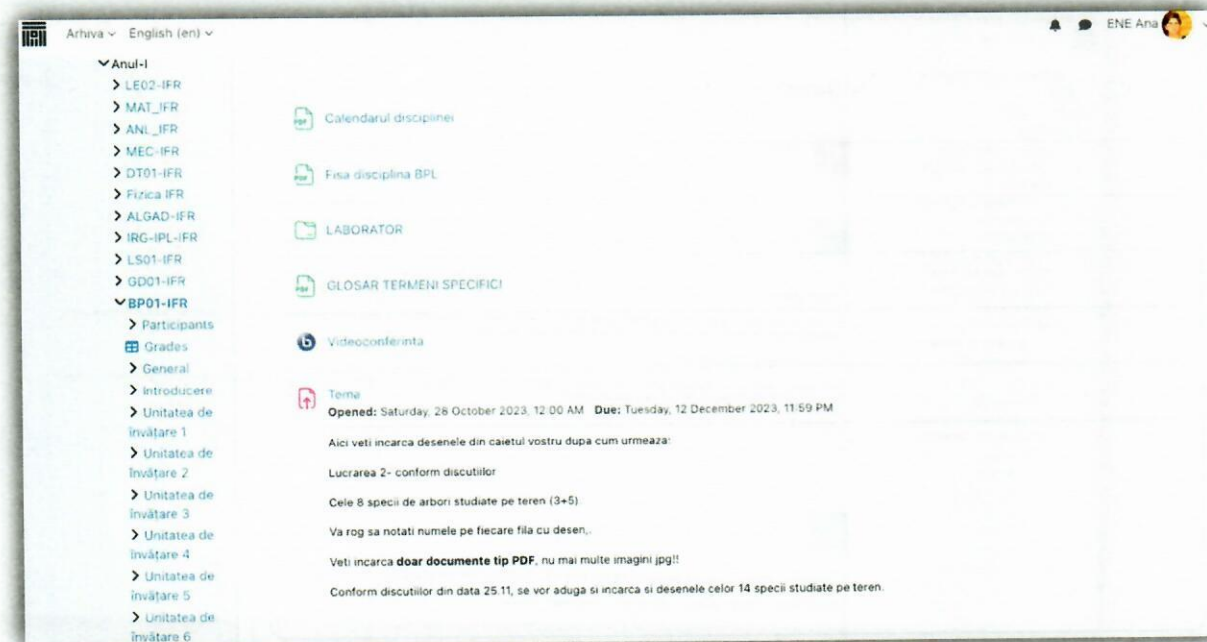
Arhiva English (en)

ENE Ana

Anul-I
LE02-IFR
MAT_IFR
ANL_IFR
MEC-IFR
DT01-IFR
Fizica IFR
ALGAD-IFR
IRG-IPL-IFR
LS01-IFR
GD01-IFR
BP01-IFR
Participants
Grades
General
Introducere
Unitatea de învățare 1
Unitatea de învățare 2
Unitatea de învățare 3
Unitatea de învățare 4
Unitatea de învățare 5
Unitatea de învățare 6

Calendarul disciplinei

Fisa disciplina BPL

LABORATOR

GLOSAR TERMENI SPECIFICI

Videoconferinta

Tema
Opened: Saturday, 28 October 2023, 12:00 AM Due: Tuesday, 12 December 2023, 11:59 PM

Aici veti incarca desenele din caietul vostru dupa cum urmeaza:

Lucrarea 2- conform discutiilor

Cele 8 specii de arbori studiate pe teren (3+5)

Va rog sa notati numele pe fiecare fila cu desen,.

Veti incarca doar documente tip PDF, nu mai multe imagini jpg!!

Conform discutiilor din data 25.11, se vor aduga si incarca si desenele celor 14 specii studiate pe teren.